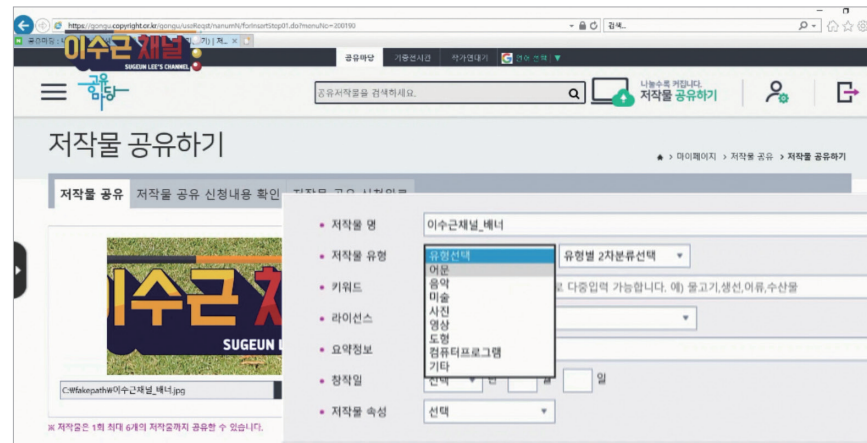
https://gongu.copyright.or.kr/gongu/usoRegst/nanumN/forInsertStep01.do?menuNo=200190
검색...
이수근채널
SUGEUN LEE'S CHANNEL
공유마당 | 기증연시관 | 작가연대기 | 언어 선택
공유마당
공유저작물을 검색하세요.
나누수록 커집니다.
저작물 공유하기
저작물 공유하기
마이페이지 > 저작물 공유 > 저작물 공유하기
저작물 공유 | 저작물 공유 신청내용 확인 | 저작물 공유 신청이력
이수근 채
SUGEUN L
C:\fakepath\이수근채널_배너.jpg
※ 저작물은 1회 최대 6개의 저작물까지 공유한 수 있습니다.
• 저작물 명 | 이수근채널_배너
• 저작물 유형 | 유형선택 | 유형별 2차분류선택
유형선택
어문
음악
미술
사진
영상
도형
컴퓨터프로그램
기타
• 키워드 | 로 다중입력 가능합니다. 예) 물고기,생선,어류,수산물
• 라이선스
• 요약정보
• 창작일 | 선택 | 년 | 월 | 일
• 저작물 속성 | 선택